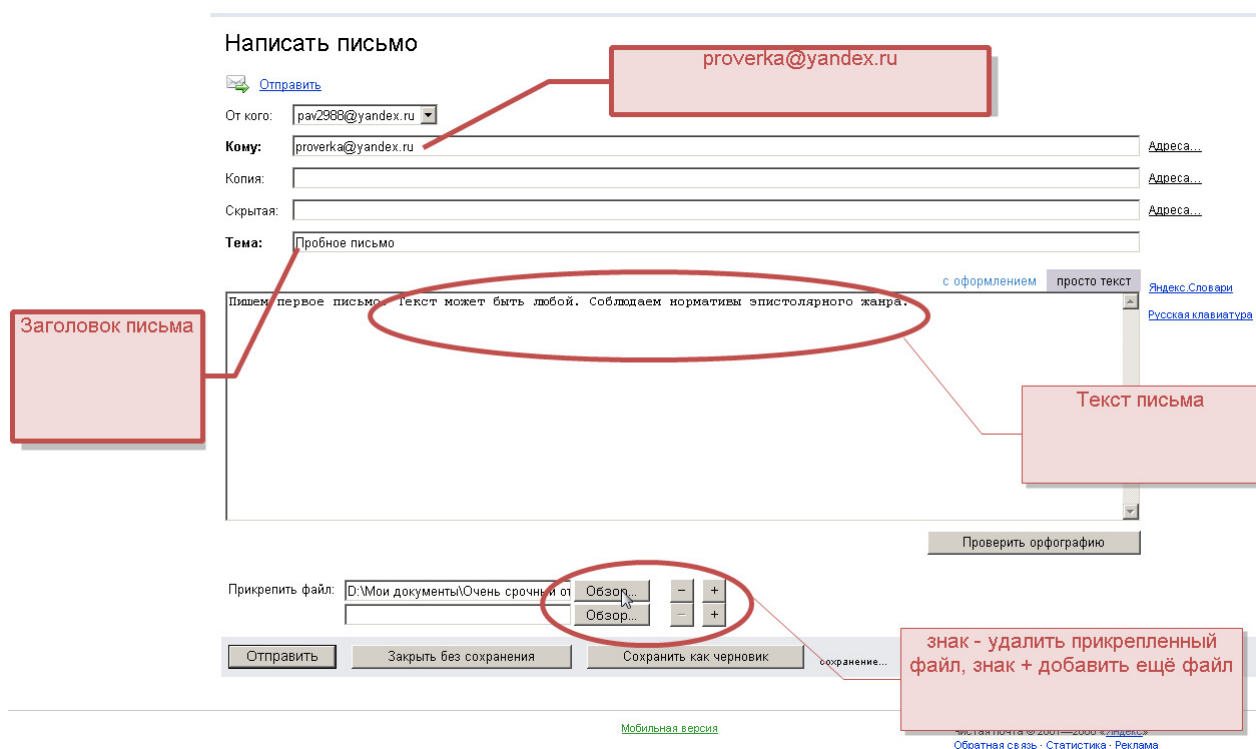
Написать письмо

proverka@yandex.ru

Отправить

От кого: pav2988@yandex.ru

Кому: proverka@yandex.ru Адреса...

Копия: Адреса...

Скрытая: Адреса...

Тема: Пробное письмо

с оформлением просто текст

Яндекс.Словари

Русская клавиатура

Заголовок письма

Пишем первое письмо. Текст может быть любой. Соблюдаем нормативы эпистолярного жанра.

Текст письма

Проверить орфографию

Прикрепить файл: D:\Мои документы\Очень срочный от Обзор... − +

Обзор... − +

знак - удалить прикрепленный файл, знак + добавить ещё файл

Отправить Закрыть без сохранения Сохранить как черновик сохранение...

Мобильная версия

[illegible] «Яндекс»

Обратная связь · Статистика · Реклама